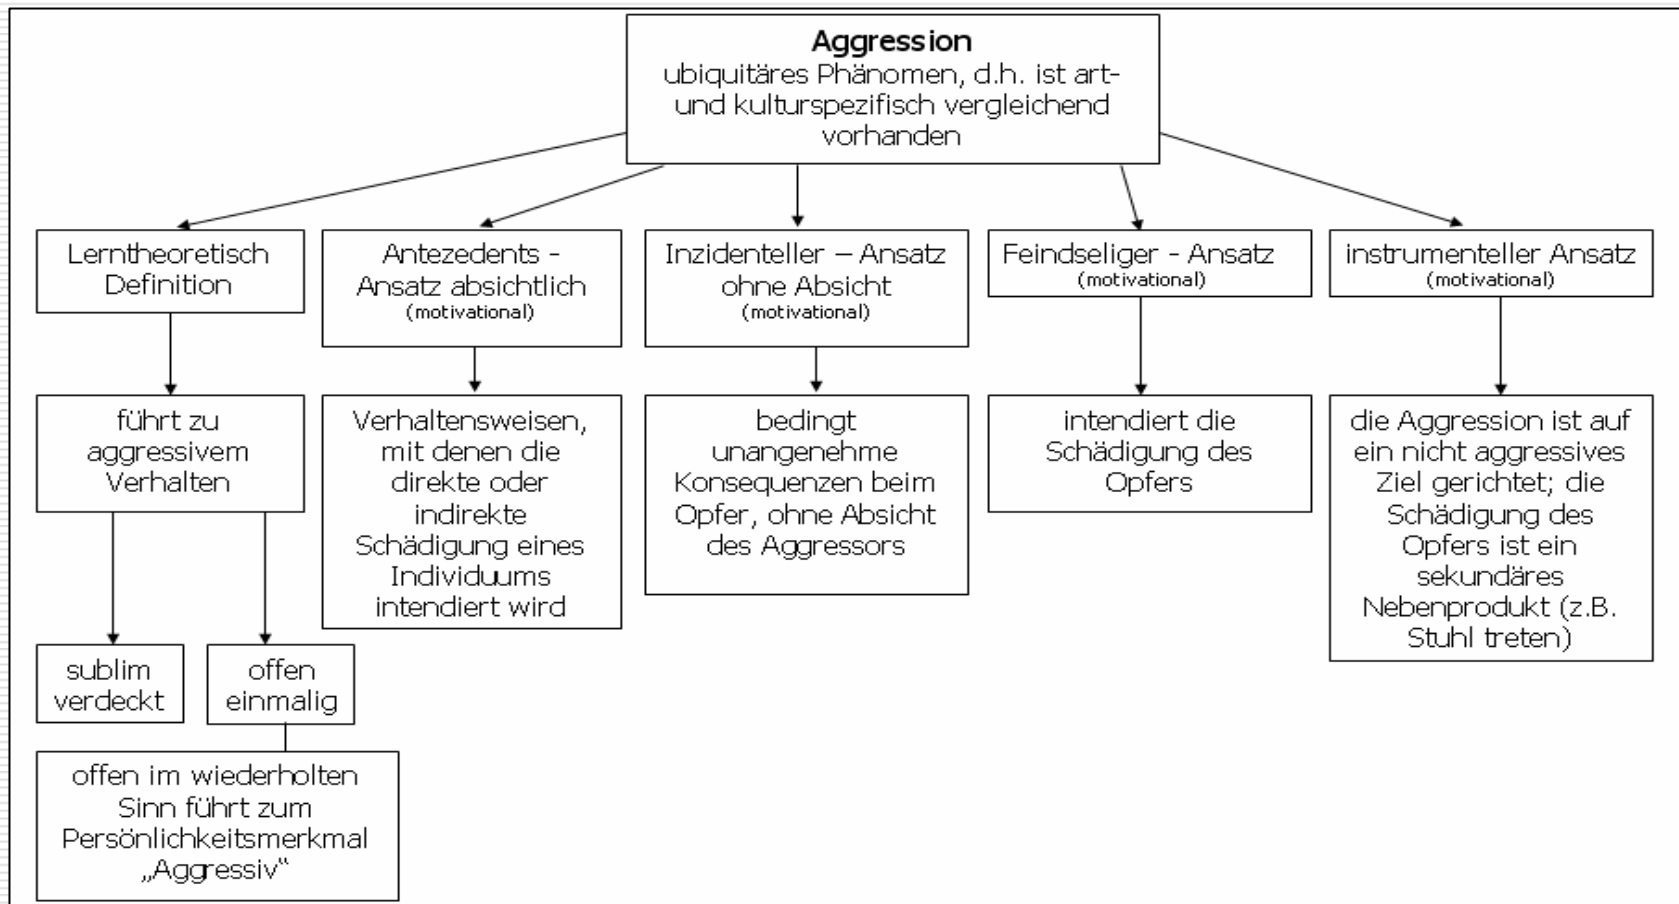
**Aggression**
ubiquitäres Phänomen, d.h. ist art- und kulturspezifisch vergleichend vorhanden

Lerntheoretisch Definition

führt zu aggressivem Verhalten

sublim verdeckt

offen einmalig

offen im wiederholten Sinn führt zum Persönlichkeitsmerkmal „Aggressiv"

Antezedents - Ansatz absichtlich (motivational)

Verhaltensweisen, mit denen die direkte oder indirekte Schädigung eines Individuums intendiert wird

Inzidenteller – Ansatz ohne Absicht (motivational)

bedingt unangenehme Konsequenzen beim Opfer, ohne Absicht des Aggressors

Feindseliger - Ansatz (motivational)

intendiert die Schädigung des Opfers

instrumenteller Ansatz (motivational)

die Aggression ist auf ein nicht aggressives Ziel gerichtet; die Schädigung des Opfers ist ein sekundäres Nebenprodukt (z.B. Stuhl treten)